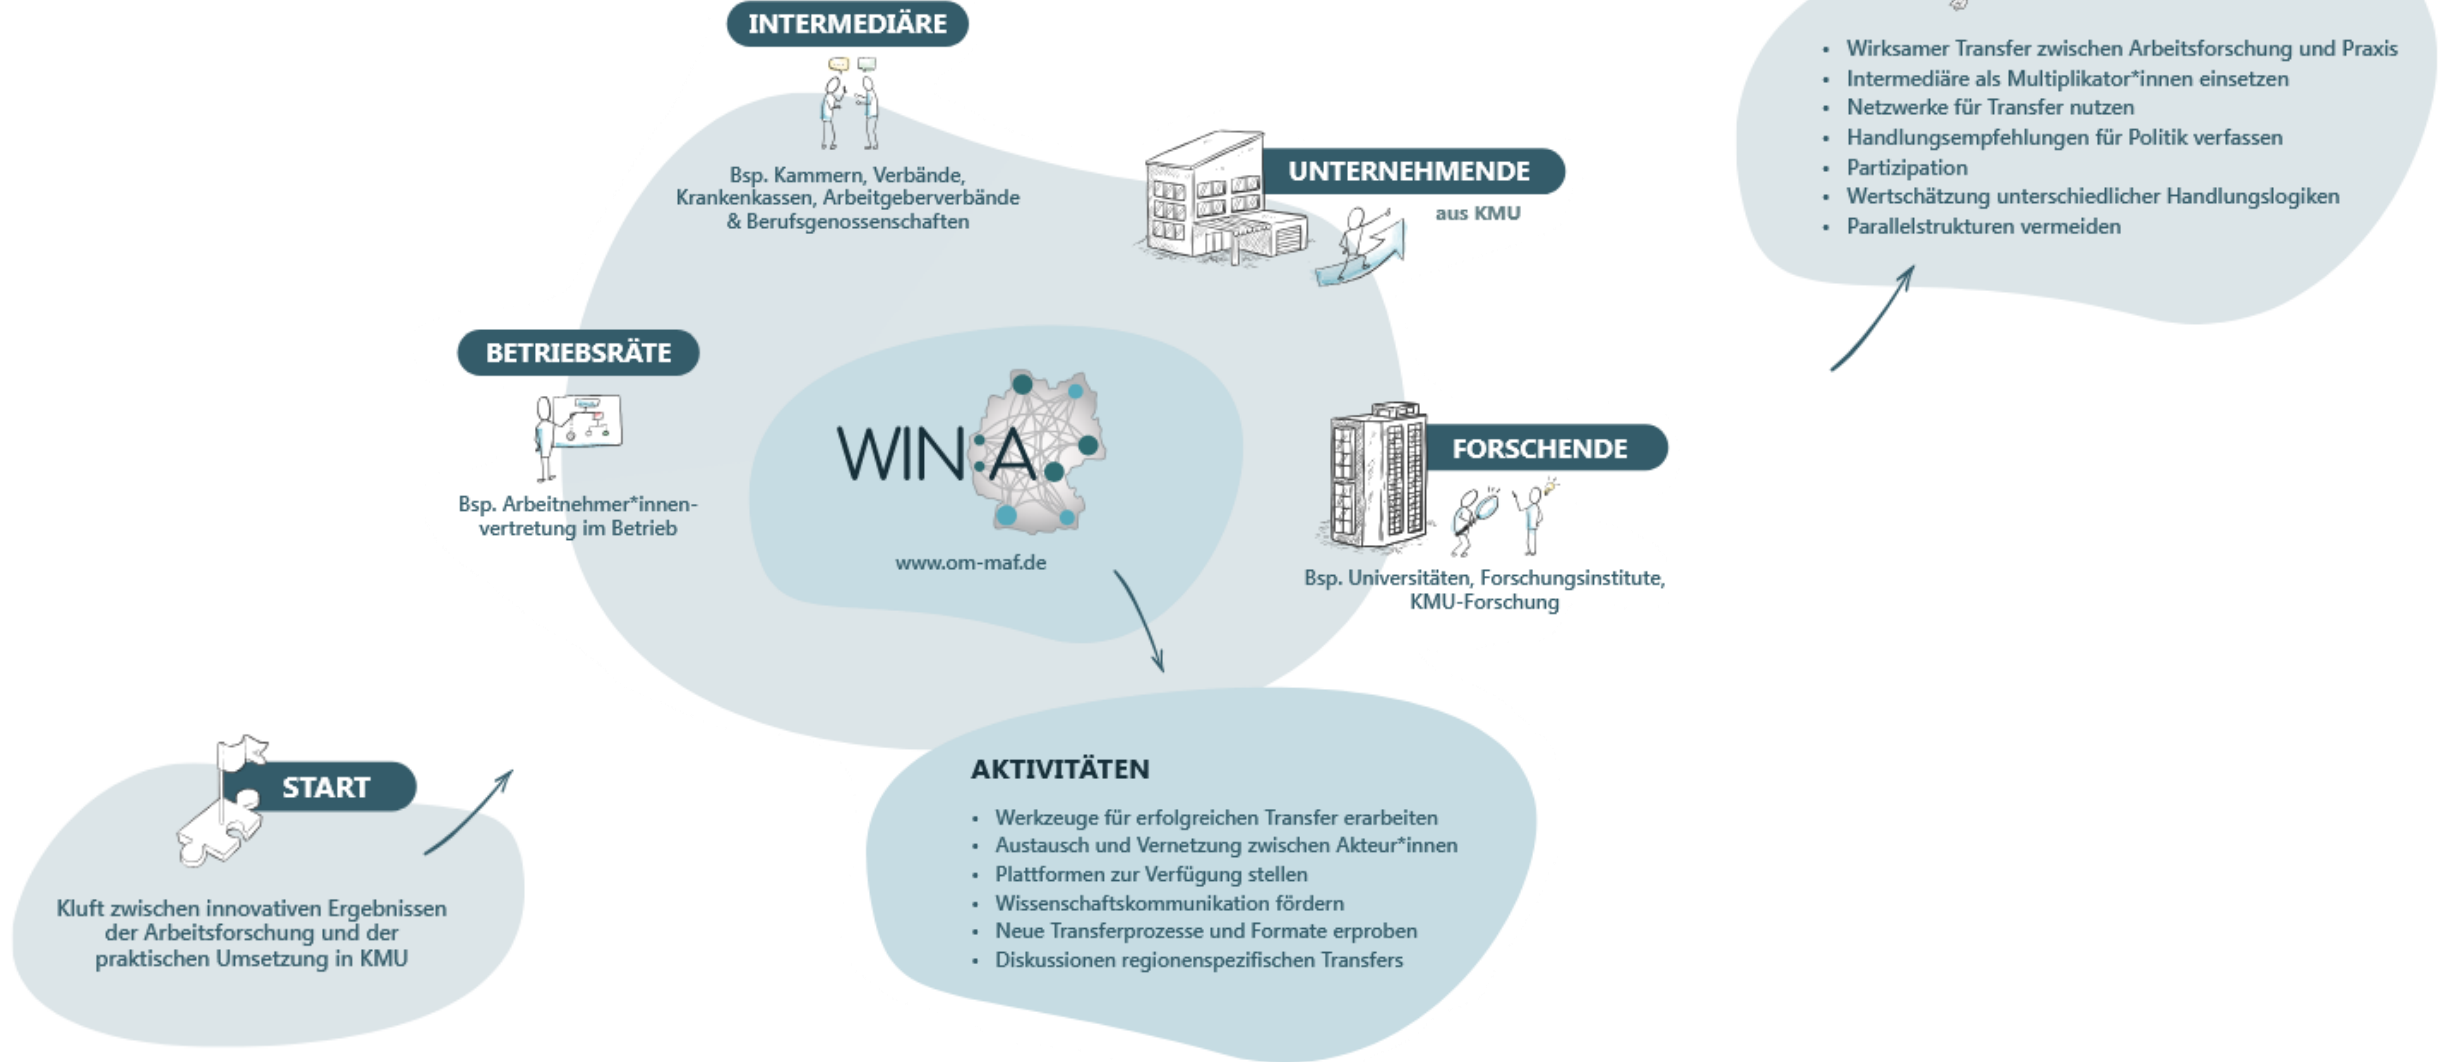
INTERMEDIÄRE

Bsp. Kammern, Verbände, Krankenkassen, Arbeitgeberverbände & Berufsgenossenschaften

UNTERNEHMENDE

aus KMU

- Wirksamer Transfer zwischen Arbeitsforschung und Praxis
- Intermediäre als Multiplikator*innen einsetzen
- Netzwerke für Transfer nutzen
- Handlungsempfehlungen für Politik verfassen
- Partizipation
- Wertschätzung unterschiedlicher Handlungslogiken
- Parallelstrukturen vermeiden

BETRIEBSRÄTE

Bsp. Arbeitnehmer*innenvertretung im Betrieb

WIN A

www.om-maf.de

FORSCHENDE

Bsp. Universitäten, Forschungsinstitute, KMU-Forschung

START

Kluft zwischen innovativen Ergebnissen der Arbeitsforschung und der praktischen Umsetzung in KMU

AKTIVITÄTEN

- Werkzeuge für erfolgreichen Transfer erarbeiten
- Austausch und Vernetzung zwischen Akteur*innen
- Plattformen zur Verfügung stellen
- Wissenschaftskommunikation fördern
- Neue Transferprozesse und Formate erproben
- Diskussionen regionenspezifischen Transfers